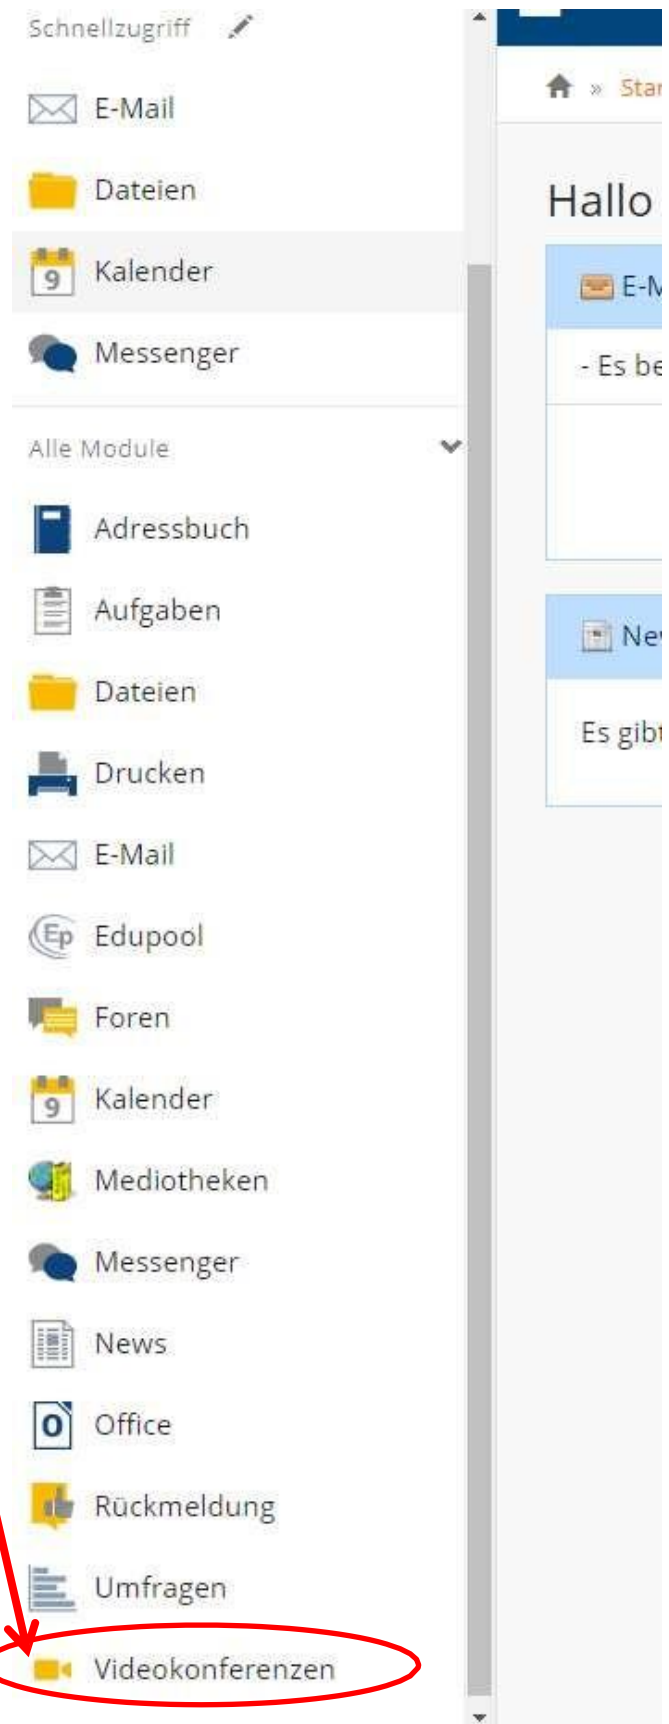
Schnellzugriff

E-Mail

Dateien

9 Kalender

Messenger

Alle Module

Adressbuch

Aufgaben

Dateien

Drucken

E-Mail

Ep Edupool

Foren

9 Kalender

Mediotheken

Messenger

News

O Office

Rückmeldung

Umfragen

Videokonferenzen

» Star

Hallo

E-M

- Es be

Ne

Es gibt